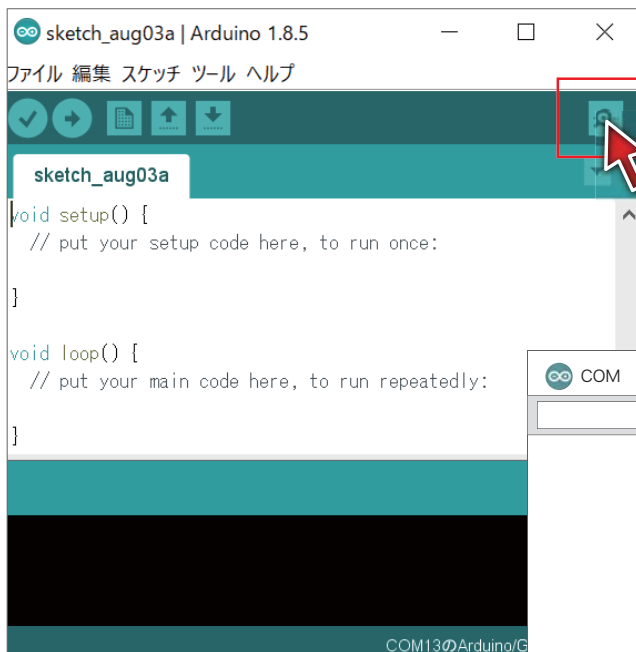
sketch_aug03a | Arduino 1.8.5

ファイル 編集 スケッチ ツール ヘルプ

sketch_aug03a

void setup() {
  // put your setup code here, to run once:

}

void loop() {
  // put your main code here, to run repeatedly:

}

COM

COM13のArduino/G